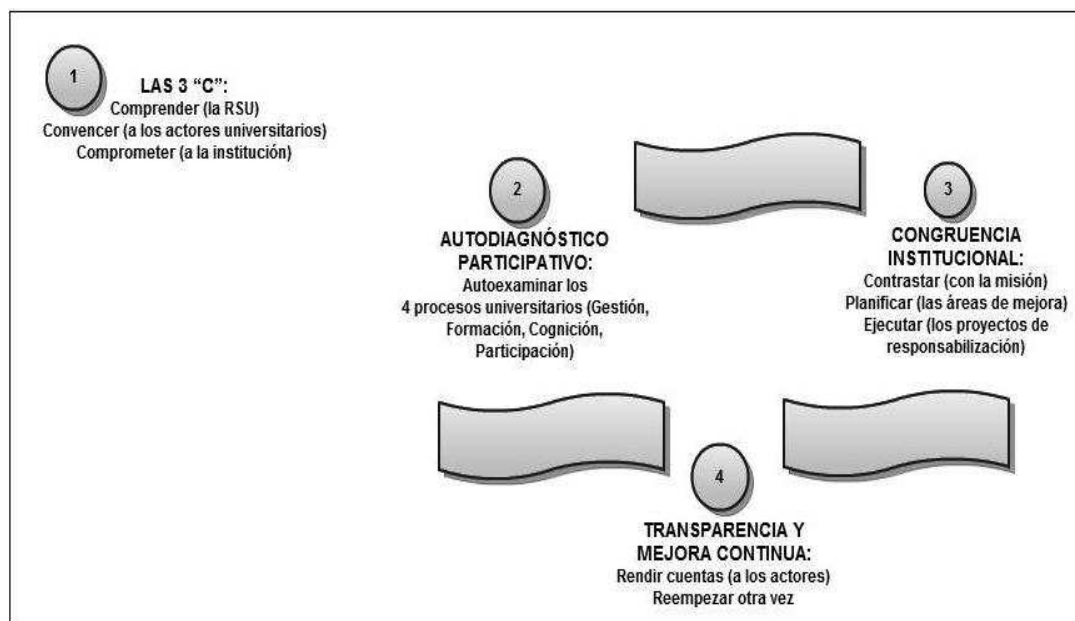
1

LAS 3 "C":
Comprender (la RSU)
Convencer (a los actores universitarios)
Comprometer (a la institución)

2

AUTODIAGNÓSTICO PARTICIPATIVO:
Autoexaminar los 4 procesos universitarios (Gestión, Formación, Cognición, Participación)

3

CONGRUENCIA INSTITUCIONAL:
Contrastar (con la misión)
Planificar (las áreas de mejora)
Ejecutar (los proyectos de responsabilización)

4

TRANSPARENCIA Y MEJORA CONTINUA:
Rendir cuentas (a los actores)
Reempezar otra vez